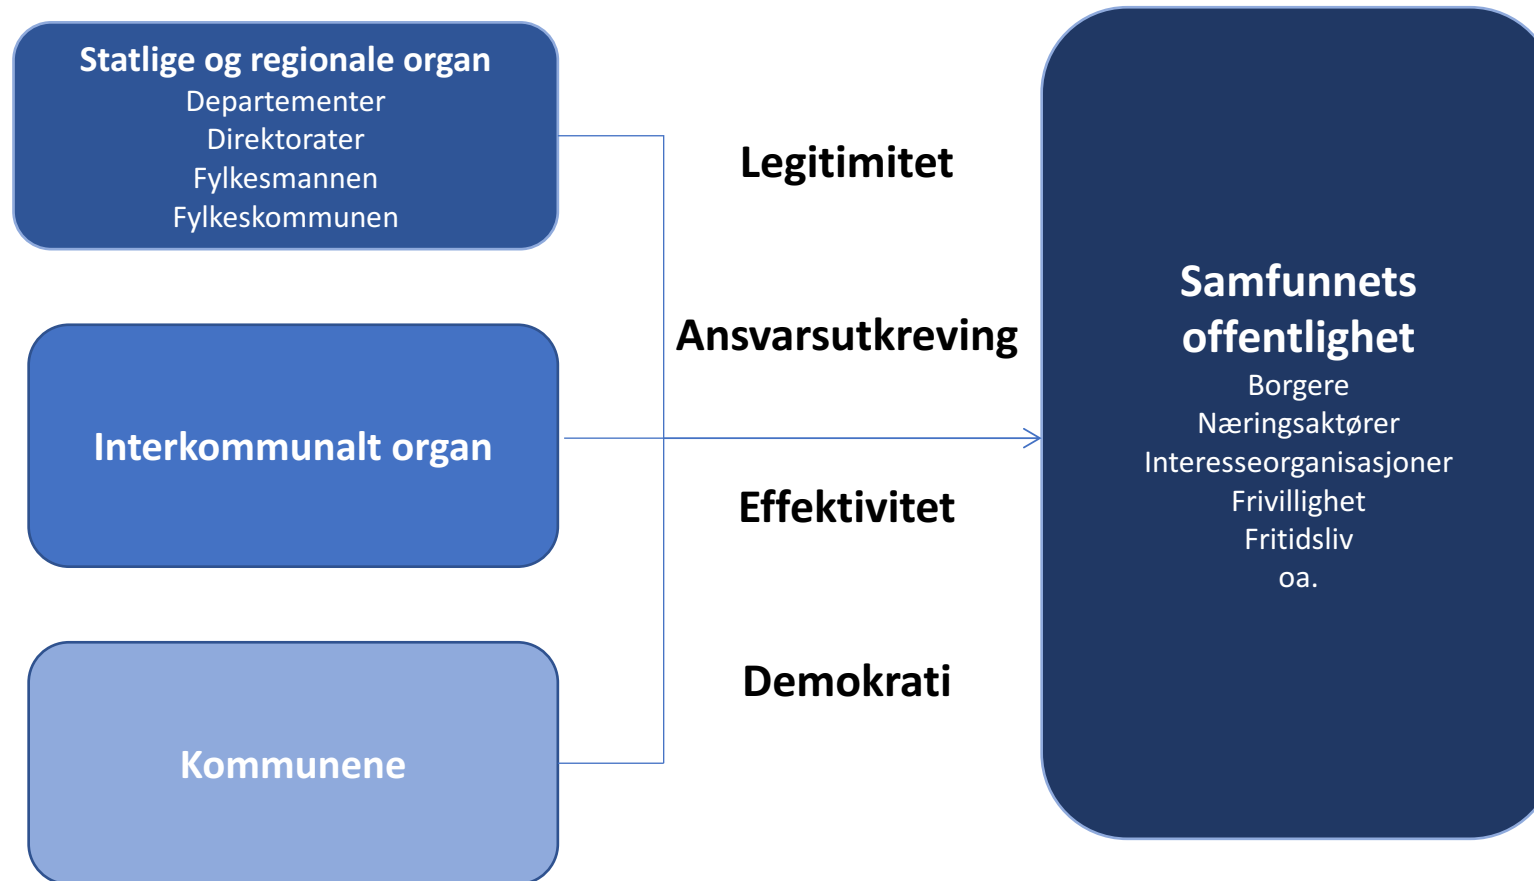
Statlige og regionale organ
Departementer
Direktorater
Fylkesmannen
Fylkeskommunen

Interkommunalt organ

Kommunene

Legitimitet

Ansvarsutkreving

Effektivitet

Demokrati

Samfunnets offentlighet
Borgere
Næringsaktører
Interesseorganisasjoner
Frivillighet
Fritidsliv
oa.